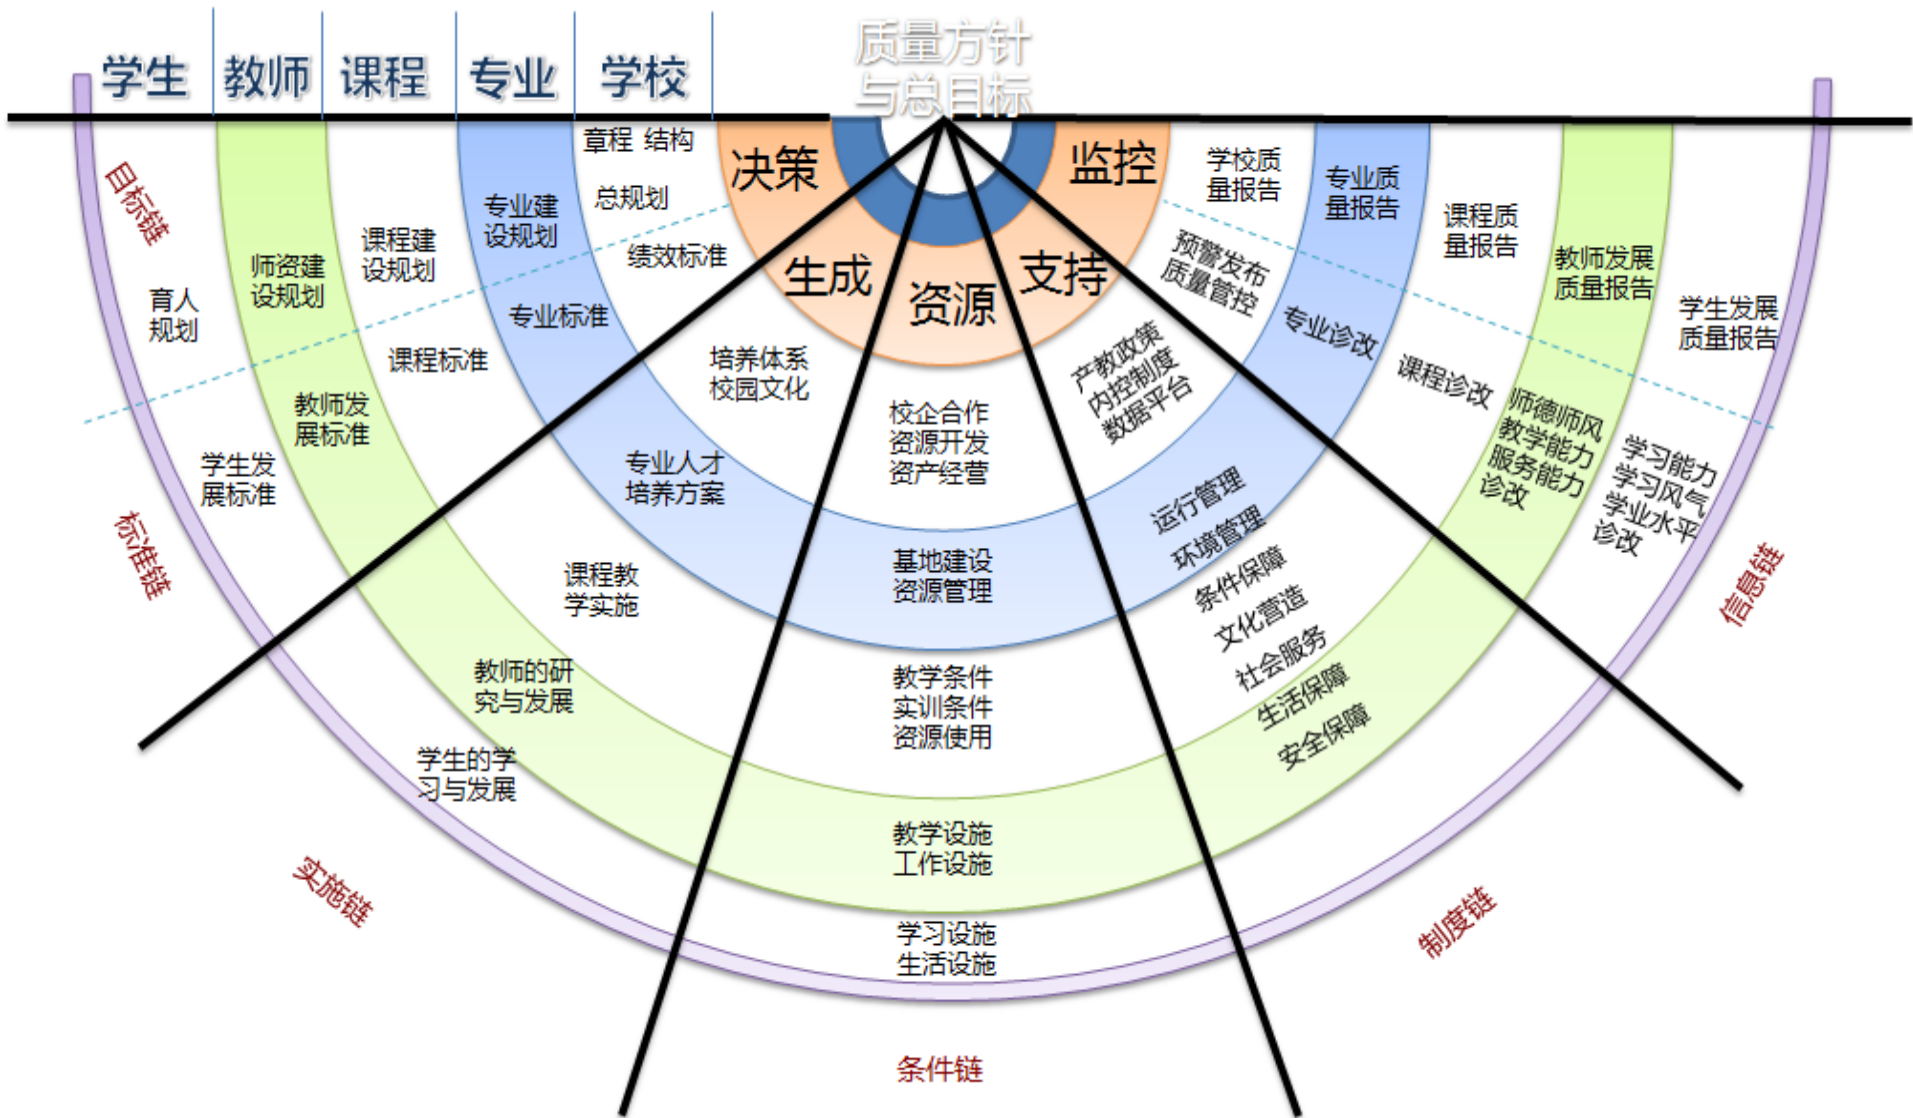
学生 教师 课程 专业 学校

质量方针与总目标

决策 监控 生成 资源 支持

章程 结构
总规划
绩效标准
专业建设规划
专业标准
课程建设规划
课程标准
师资建设规划
教师发展标准
育人规划
学生发展标准
目标链
标准链

培养体系
校园文化
专业人才培养方案
课程教学实施
教师的研究与发展
学生的学习与发展
实施链

校企合作
资源开发
资产经营
基地建设
资源管理
教学条件
实训条件
资源使用
教学设施
工作设施
学习设施
生活设施
条件链

产教政策
内控制度
数据平台
运行管理
环境管理
条件保障
文化营造
社会服务
生活保障
安全保障
制度链

学校质量报告
预警发布
质量管控
专业质量报告
专业诊改
课程质量报告
课程诊改
教师发展质量报告
师德师风
教学能力
服务能力
诊改
学生发展质量报告
学习能力
学习风气
学业水平
诊改
信息链